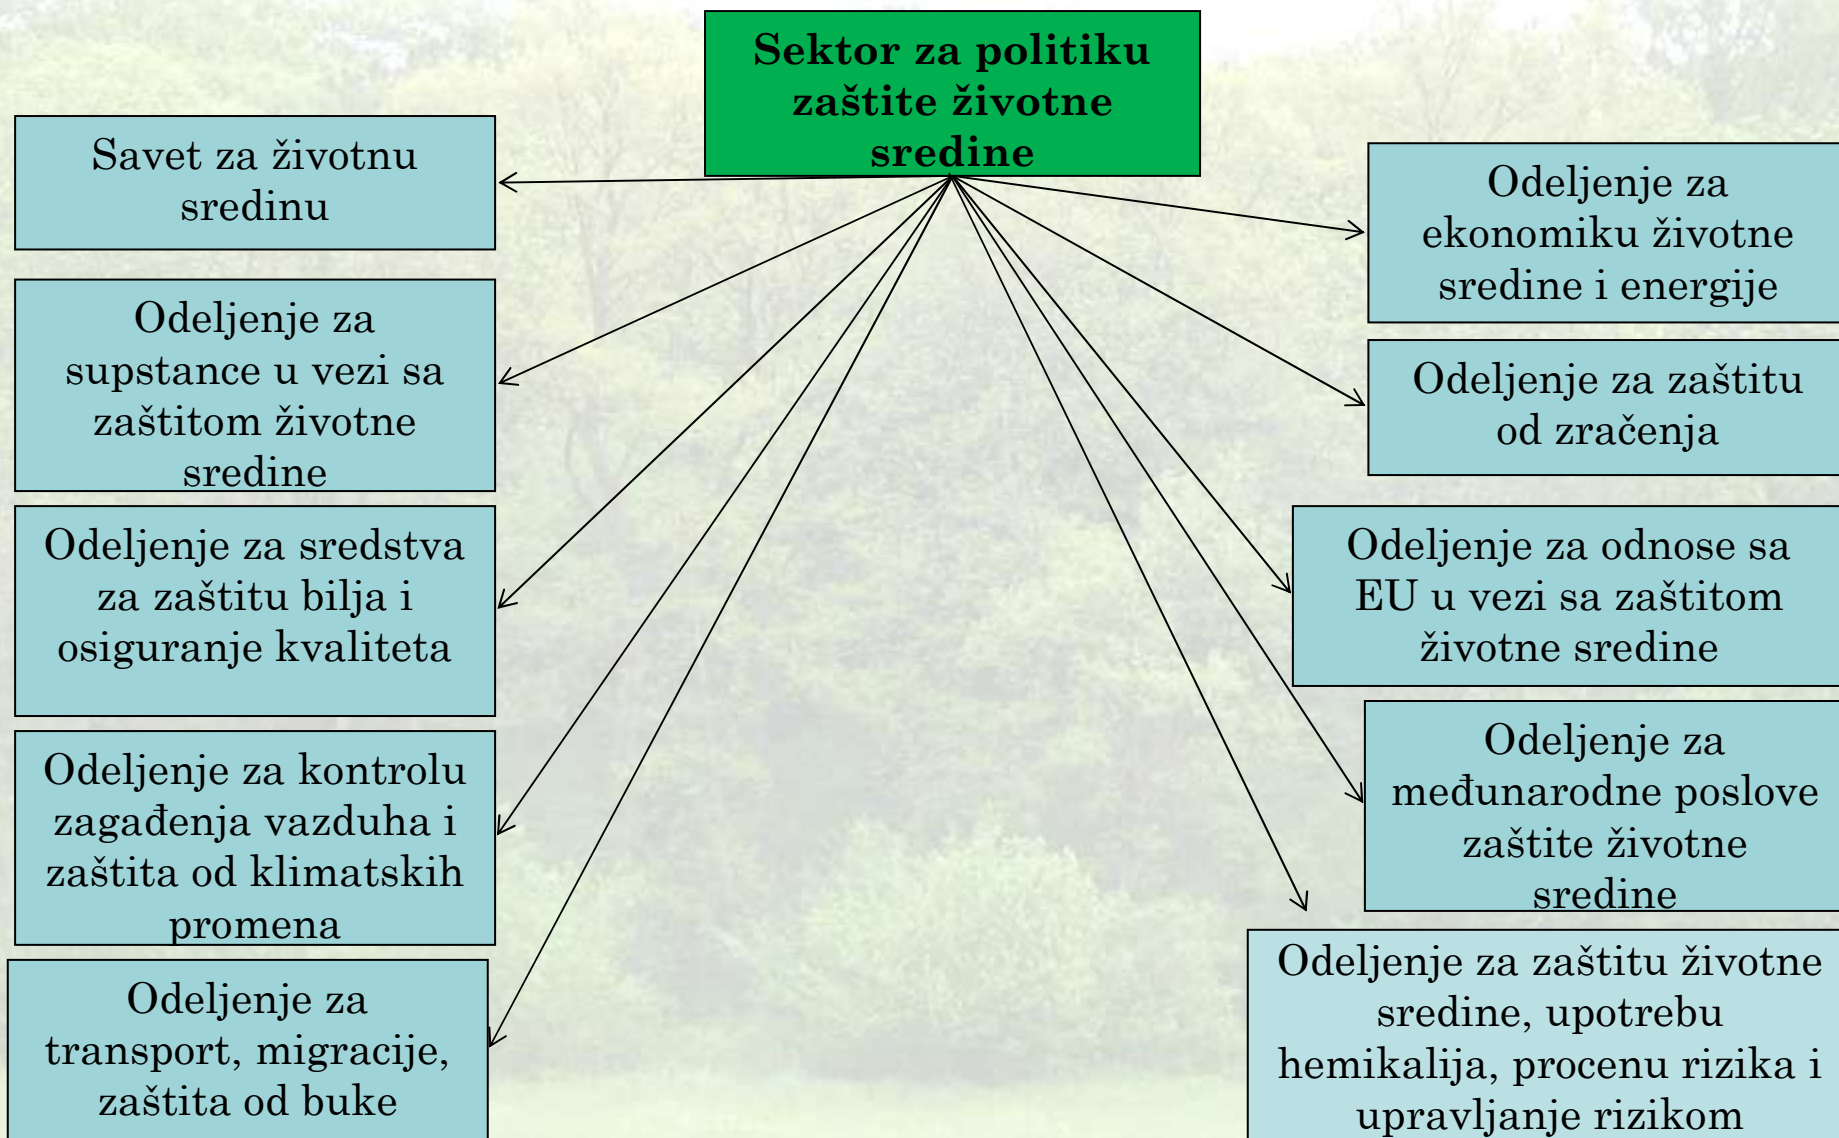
Sektor za politiku zaštite životne sredine

Savet za životnu sredinu

Odeljenje za supstance u vezi sa zaštitom životne sredine

Odeljenje za sredstva za zaštitu bilja i osiguranje kvaliteta

Odeljenje za kontrolu zagađenja vazduha i zaštita od klimatskih promena

Odeljenje za transport, migracije, zaštita od buke

Odeljenje za ekonomiku životne sredine i energije

Odeljenje za zaštitu od zračenja

Odeljenje za odnose sa EU u vezi sa zaštitom životne sredine

Odeljenje za međunarodne poslove zaštite životne sredine

Odeljenje za zaštitu životne sredine, upotrebu hemikalija, procenu rizika i upravljanje rizikom